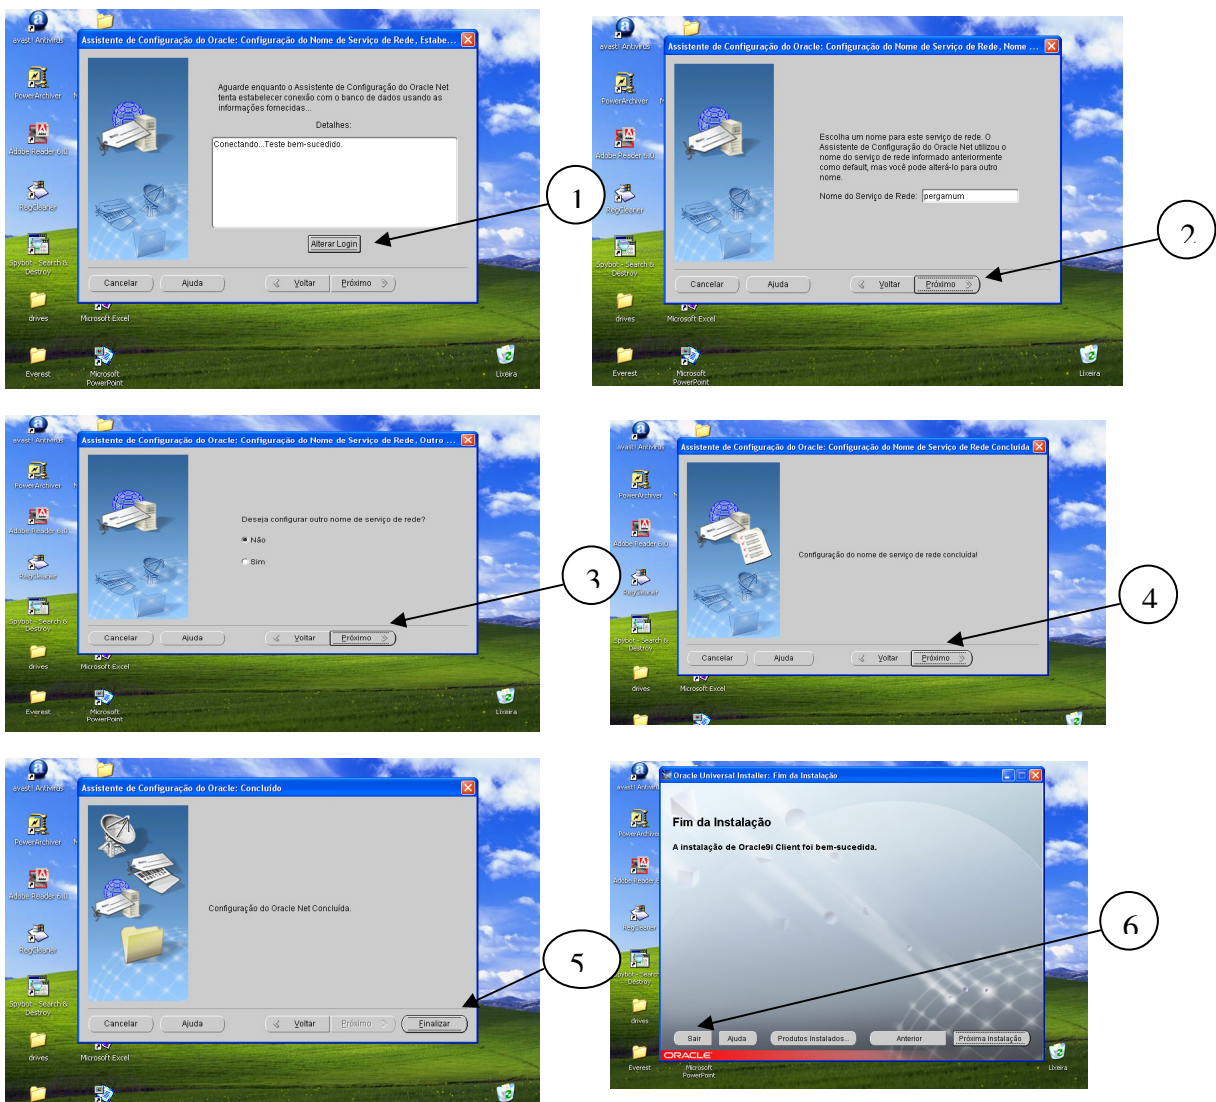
avast! Antivirus

PowerArchiver

Adobe Reader 6.0

RegCleaner

Spybot - Search & Destroy

drives

Everest

Microsoft Excel

Microsoft PowerPoint

Lixeira

Assistente de Configuração do Oracle: Configuração do Nome de Serviço de Rede, Estabe...

Aguarde enquanto o Assistente de Configuração do Oracle Net tenta estabelecer conexão com o banco de dados usando as informações fornecidas...

Detalhes:

Conectando...Teste bem-sucedido.

Alterar Login

Cancelar Ajuda Voltar Próximo

1

Assistente de Configuração do Oracle: Configuração do Nome de Serviço de Rede, Nome ...

Escolha um nome para este serviço de rede. O Assistente de Configuração do Oracle Net utilizou o nome do serviço de rede informado anteriormente como default, mas você pode alterá-lo para outro nome.

Nome do Serviço de Rede: pergamum

Cancelar Ajuda Voltar Próximo

2

Assistente de Configuração do Oracle: Configuração do Nome de Serviço de Rede, Outro ...

Deseja configurar outro nome de serviço de rede?

Não

Sim

Cancelar Ajuda Voltar Próximo

3

Assistente de Configuração do Oracle: Configuração do Nome de Serviço de Rede Concluída

Configuração do nome de serviço de rede concluída!

Cancelar Ajuda Voltar Próximo

4

Assistente de Configuração do Oracle: Concluído

Configuração do Oracle Net Concluída.

Cancelar Ajuda Voltar Próximo Finalizar

5

Oracle Universal Installer: Fim da Instalação

Fim da Instalação

A instalação de Oracle9i Client foi bem-sucedida.

Sair Ajuda Produtos Instalados... Anterior Próxima Instalação

ORACLE

6